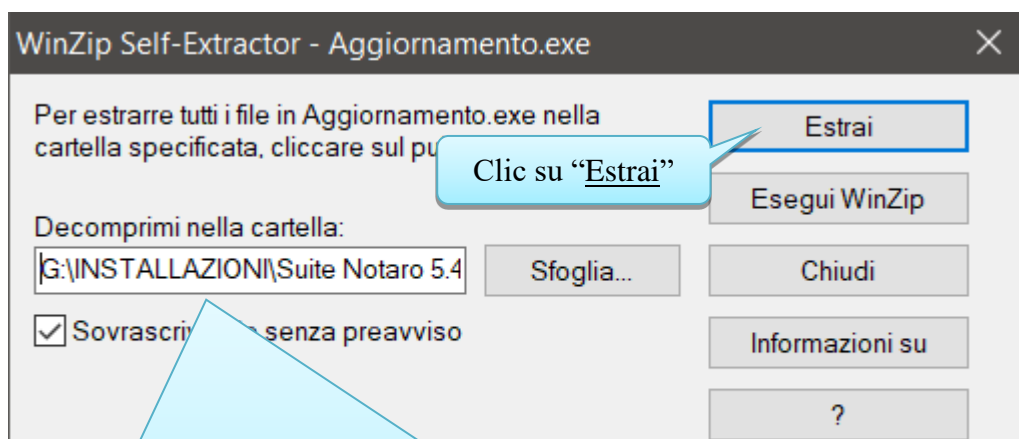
WinZip Self-Extractor - Aggiornamento.exe

×

Per estrarre tutti i file in Aggiornamento.exe nella cartella specificata, cliccare sul pu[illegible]

Clic su "Estrai"

Estrai

Esegui WinZip

Decomprimi nella cartella:

G:\INSTALLAZIONI\Suite Notaro 5.4

Sfoglia...

Chiudi

Sovrascriv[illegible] senza preavviso

Informazioni su

?